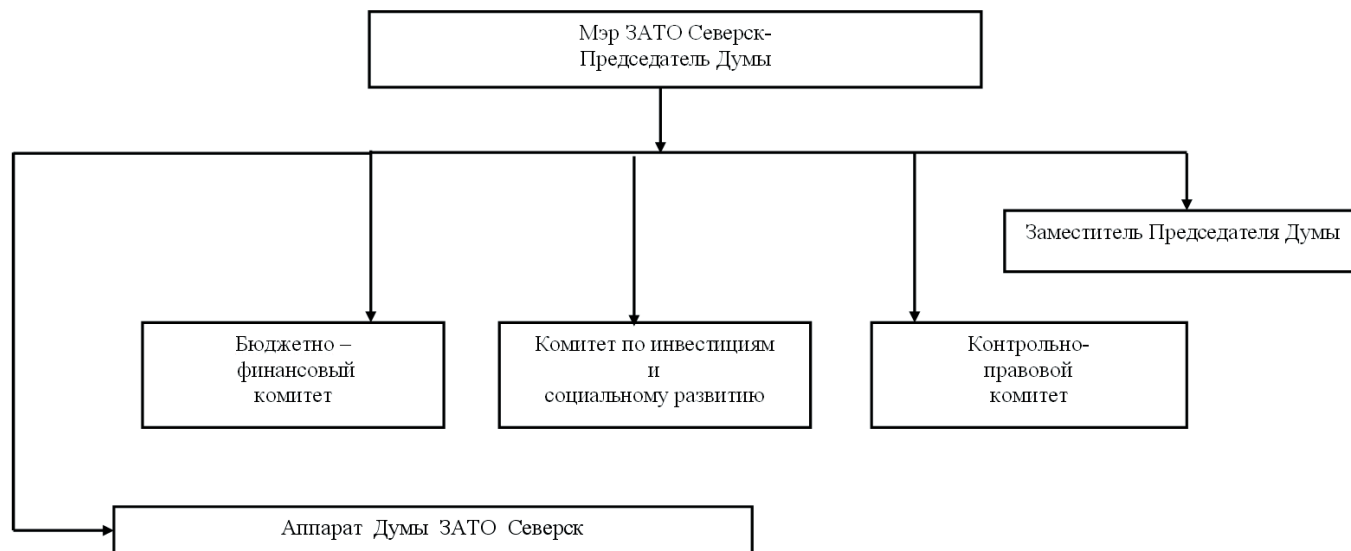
Мэр ЗАТО Северск-
Председатель Думы

Заместитель Председателя Думы

Бюджетно –
финансовый
комитет

Комитет по инвестициям
и
социальному развитию

Контрольно-
правовой
комитет

Аппарат Думы ЗАТО Северск